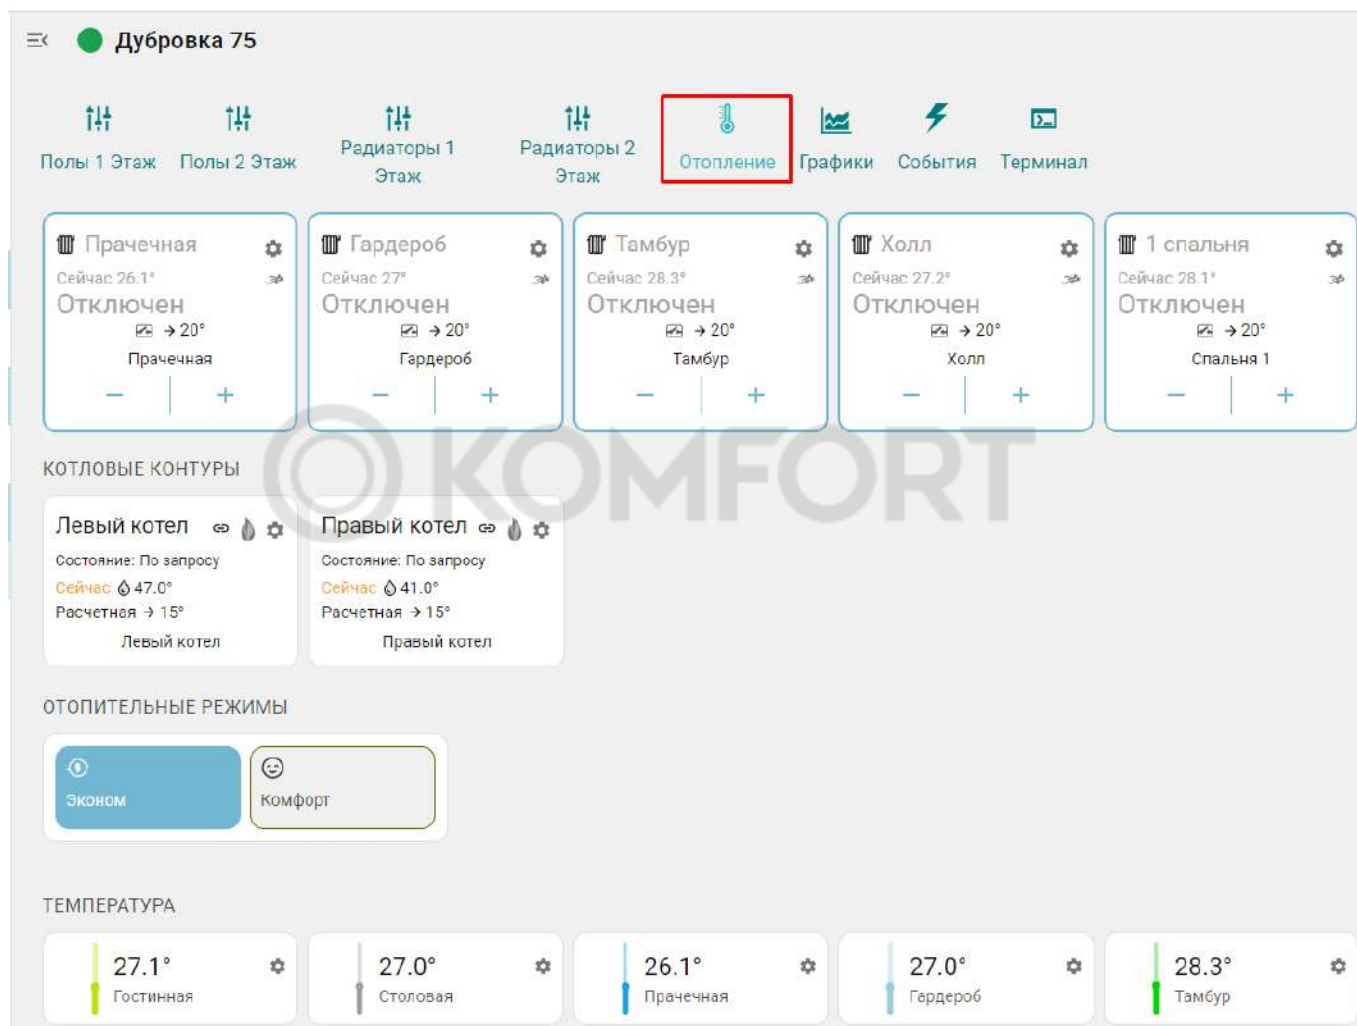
Дубровка 75

Полы 1 Этаж
Полы 2 Этаж
Радиаторы 1 Этаж
Радиаторы 2 Этаж
Отопление
Графики
События
Терминал

Прачечная
Сейчас 26.1°
Отключен
→ 20°
Прачечная
− +

Гардероб
Сейчас 27°
Отключен
→ 20°
Гардероб
− +

Тамбур
Сейчас 28.3°
Отключен
→ 20°
Тамбур
− +

Холл
Сейчас 27.2°
Отключен
→ 20°
Холл
− +

1 спальня
Сейчас 28.1°
Отключен
→ 20°
Спальня 1
− +

КОТЛОВЫЕ КОНТУРЫ

Левый котел
Состояние: По запросу
Сейчас 47.0°
Расчетная → 15°
Левый котел

Правый котел
Состояние: По запросу
Сейчас 41.0°
Расчетная → 15°
Правый котел

ОТОПИТЕЛЬНЫЕ РЕЖИМЫ

Эконом
Комфорт

KOMFORT

ТЕМПЕРАТУРА

27.1°
Гостинная

27.0°
Столовая

26.1°
Прачечная

27.0°
Гардероб

28.3°
Тамбур